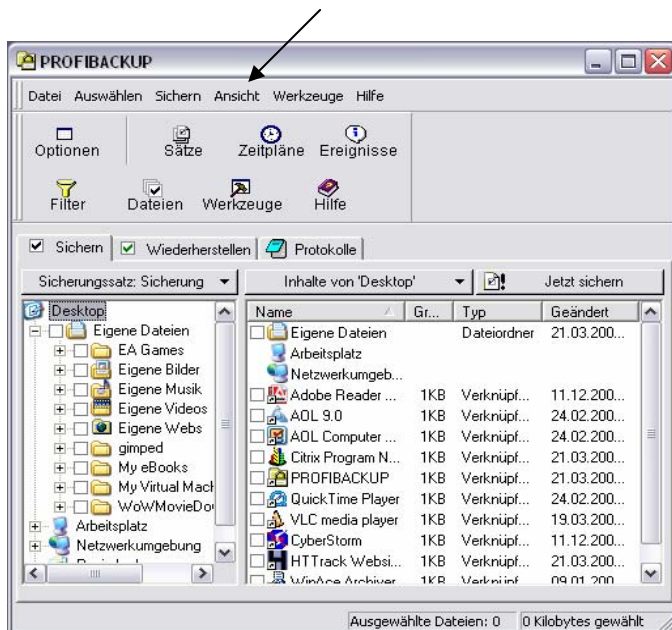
PROFIBACKUP

Datei Auswählen Sichern Ansicht Werkzeuge Hilfe

Optionen Sätze Zeitpläne Ereignisse

Filter Dateien Werkzeuge Hilfe

Sichern | Wiederherstellen | Protokolle

Sicherungssatz: Sicherung

Inhalte von 'Desktop'

Jetzt sichern

Desktop
Eigene Dateien
EA Games
Eigene Bilder
Eigene Musik
Eigene Videos
Eigene Webs
gimped
My eBooks
My Virtual Mach
WoWMovieDo
Arbeitsplatz
Netzwerkumgebung

| Name | Gr... | Typ | Geändert |
|---|---|---|---|
| Eigene Dateien | | Dateiordner | 21.03.200... |
| Arbeitsplatz | | | |
| Netzwerkumgeb... | | | |
| Adobe Reader ... | 1KB | Verknüpf... | 11.12.200... |
| AOL 9.0 | 1KB | Verknüpf... | 24.02.200... |
| AOL Computer ... | 1KB | Verknüpf... | 24.02.200... |
| Citrix Program N... | 1KB | Verknüpf... | 21.03.200... |
| PROFIBACKUP | 1KB | Verknüpf... | 21.03.200... |
| QuickTime Player | 1KB | Verknüpf... | 24.02.200... |
| VLC media player | 1KB | Verknüpf... | 19.03.200... |
| CyberStorm | 1KB | Verknüpf... | 11.12.200... |
| HTTrack Websi... | 1KB | Verknüpf... | 21.03.200... |
| WinAce Archiver | 1KB | Verknüpf... | 09.01.200... |

Ausgewählte Dateien: 0 | 0 Kilobytes gewählt